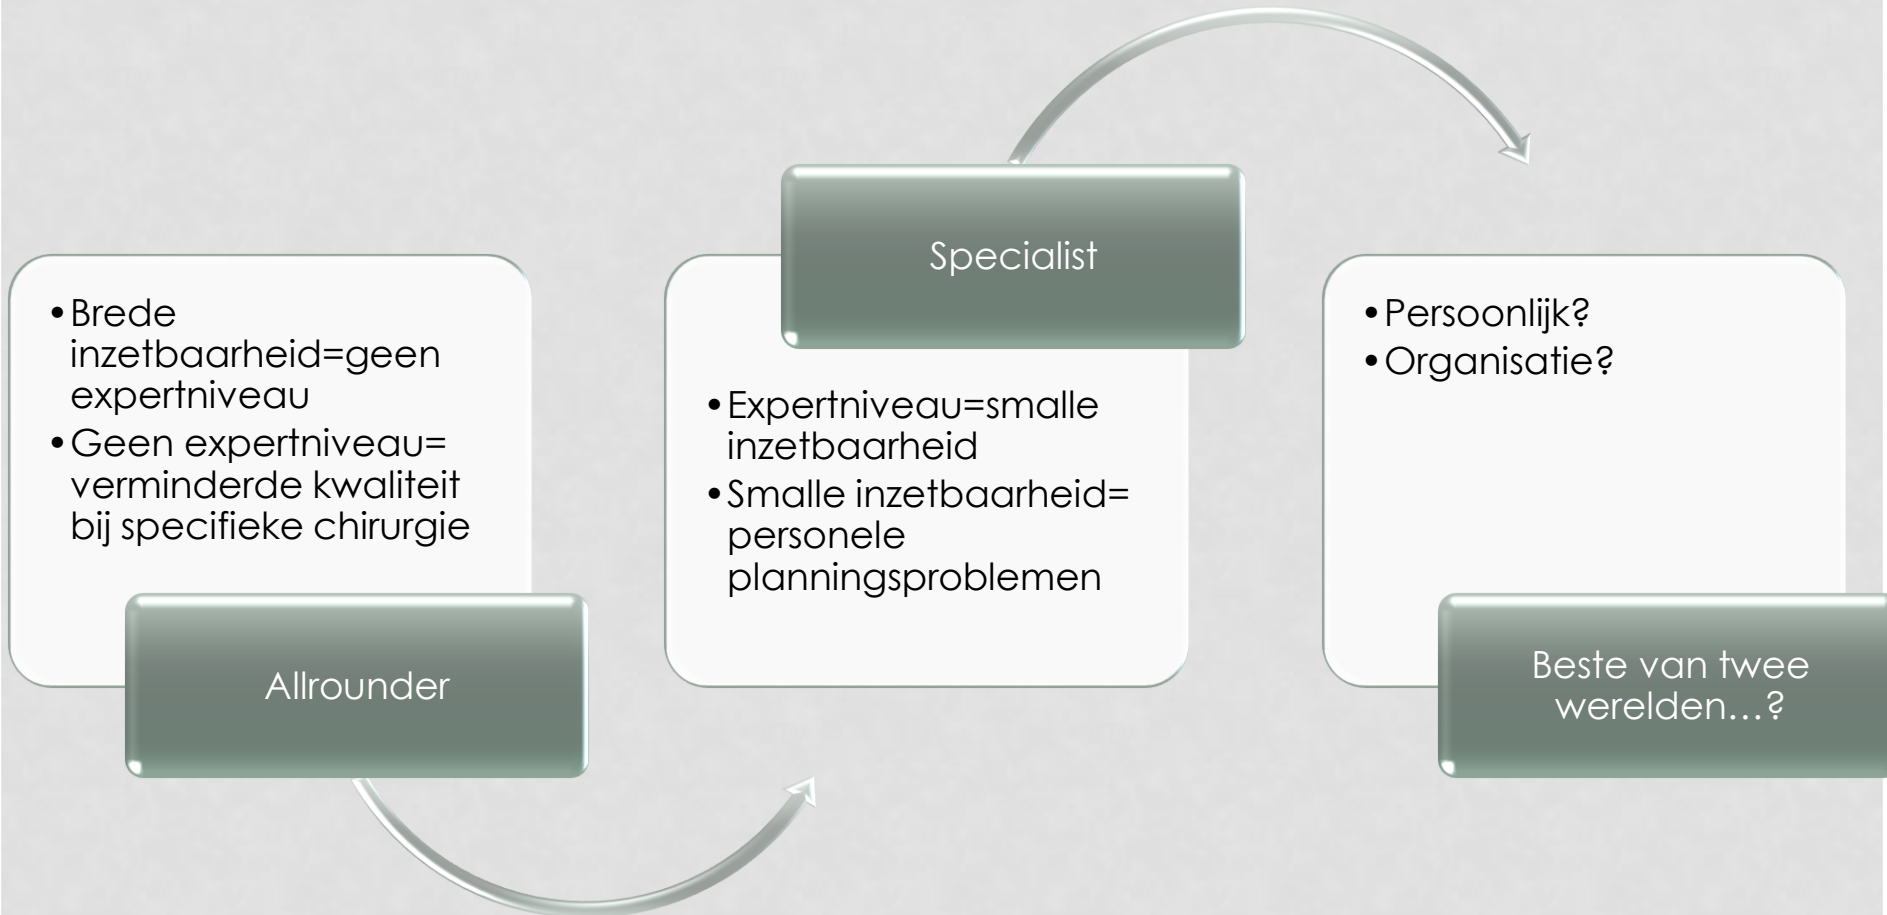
- Brede inzetbaarheid=geen expertniveau
- Geen expertniveau= verminderde kwaliteit bij specifieke chirurgie

Allrounder

Specialist

- Expertniveau=smalle inzetbaarheid
- Smalle inzetbaarheid= personele planningsproblemen

- Persoonlijk?
- Organisatie?

Beste van twee werelden…?